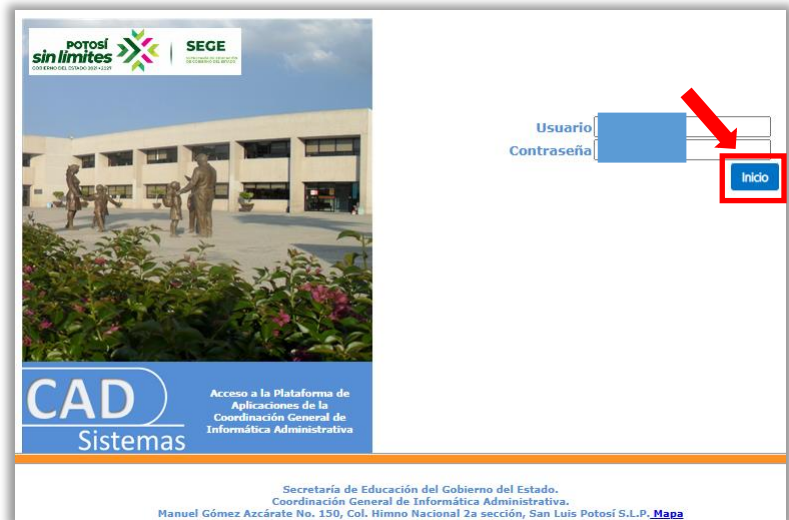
POTOSÍ sin límites GOBIERNO DEL ESTADO 2021-2027

SEGE

Usuario
Contraseña
Inicio

CAD Sistemas

Acceso a la Plataforma de Aplicaciones de la Coordinación General de Informática Administrativa

Secretaría de Educación del Gobierno del Estado.
Coordinación General de Informática Administrativa.
Manuel Gómez Azcárate No. 150, Col. Himno Nacional 2a sección, San Luis Potosí S.L.P. Mapa